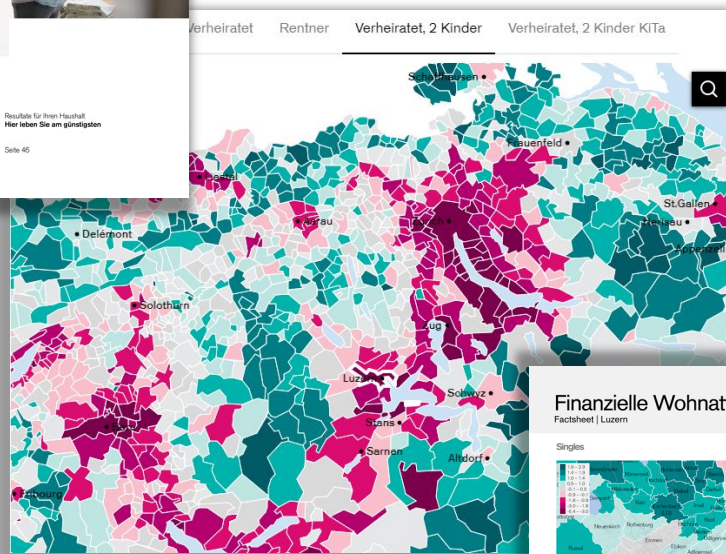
Verheiratet Rentner Verheiratet, 2 Kinder Verheiratet, 2 Kinder KiTa

Resultate für Ihren Haushalt
Hier leben Sie am günstigsten

Seite 46

Schaffhausen
Frauenfeld
Liestal
St.Gallen
Herisau
Appenzell
Aarau
Zürich
Delémont
Solothurn
Zug
Luzern
Schwyz
Stans
Bern
Sarnen
Altdorf
Fribourg

Finanzielle Wohnat
Factsheet | Luzern

Singles

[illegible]